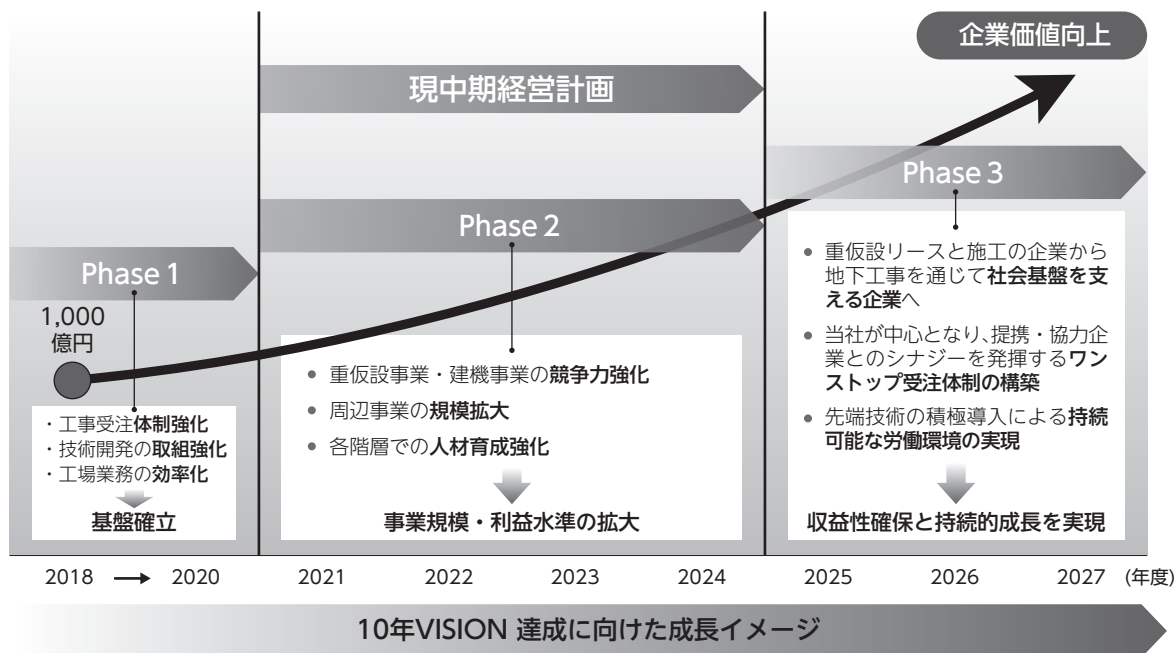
企業価値向上

現中期経営計画

Phase 3

Phase 2

Phase 1

1,000
億円

・工事受注体制強化
・技術開発の取組強化
・工場業務の効率化

基盤確立

● 重仮設事業・建機事業の競争力強化
● 周辺事業の規模拡大
● 各階層での人材育成強化

事業規模・利益水準の拡大

● 重仮設リースと施工の企業から地下工事を通じて社会基盤を支える企業へ
● 当社が中心となり、提携・協力企業とのシナジーを発揮するワンストップ受注体制の構築
● 先端技術の積極導入による持続可能な労働環境の実現

収益性確保と持続的成長を実現

2018 → 2020 2021 2022 2023 2024 2025 2026 2027 (年度)

10年VISION 達成に向けた成長イメージ